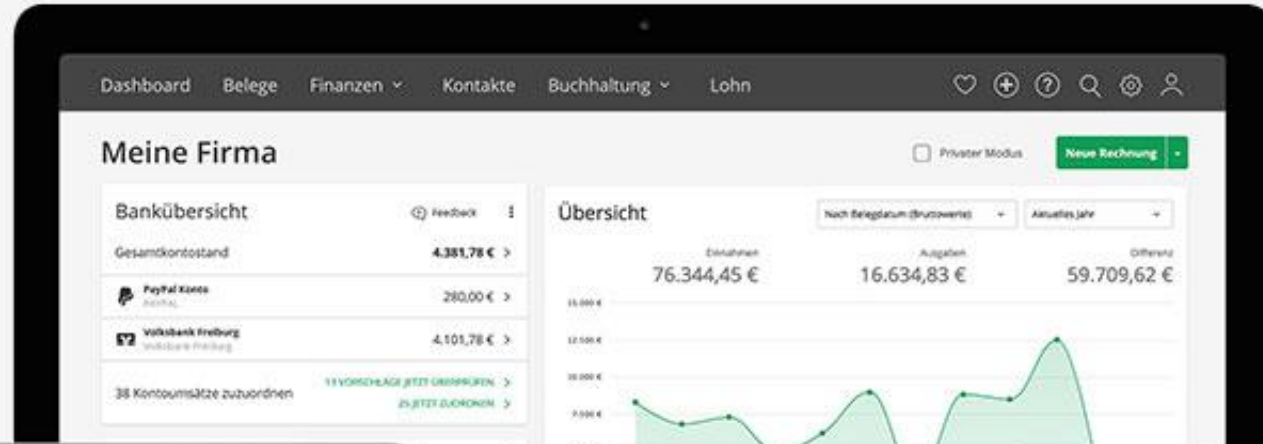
Dashboard Belege Finanzen Kontakte Buchhaltung Lohn

Meine Firma

Privater Modus

Neue Rechnung

Bankübersicht

Feedback

Gesamtkontostand 4.381,78 € >

PayPal Konto
PayPal
280,00 € >

Volksbank Freiburg
Volksbank Freiburg
4.101,78 € >

38 Kontoumsätze zuzuordnen

13 VORSCHLÄGE JETZT ÜBERPRÜFEN >

25 JETZT ZUORDNEN >

Übersicht

Nach Belegdatum (Bruttowerte)

Aktuelles Jahr

Einnahmen
76.344,45 €

Ausgaben
16.634,83 €

Differenz
59.709,62 €

15.000 €

12.500 €

10.000 €

7.500 €